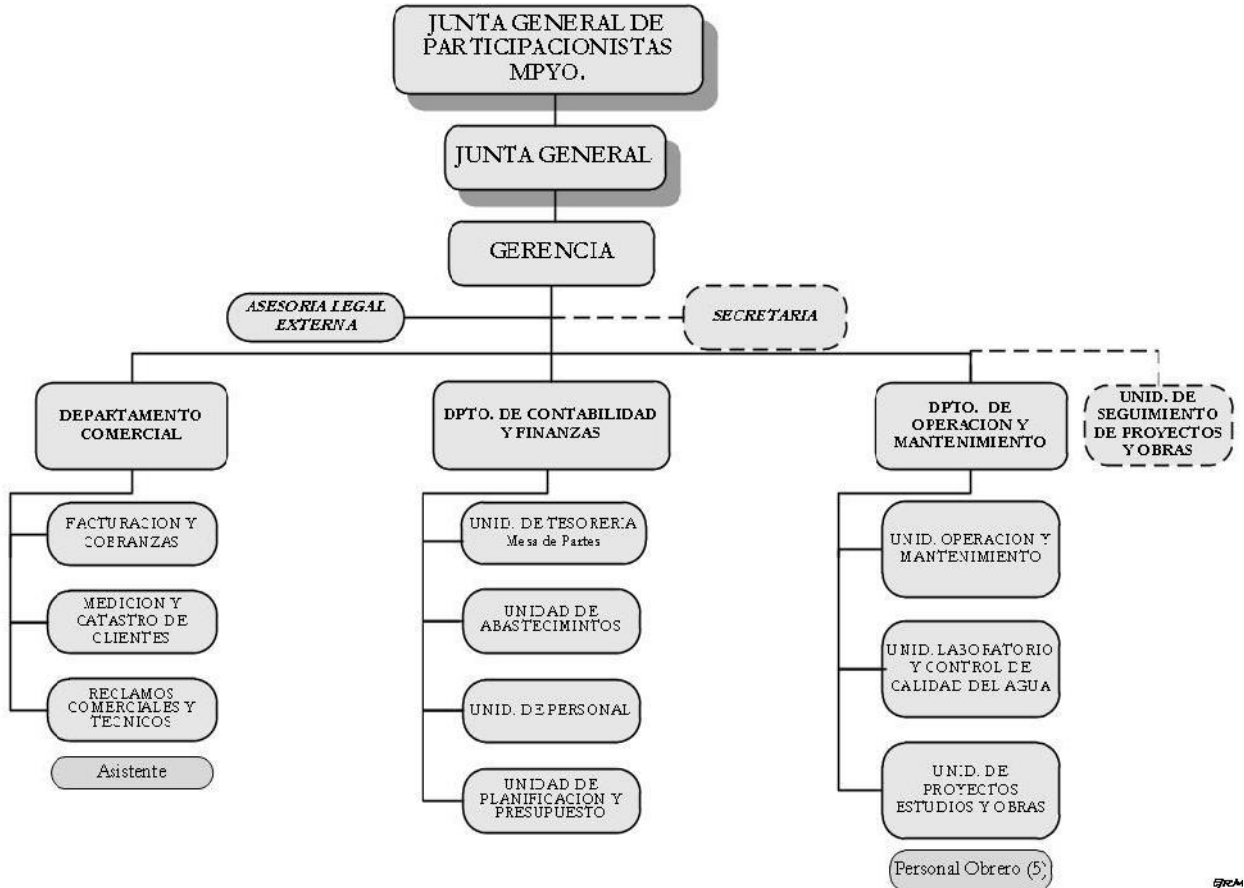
JUNTA GENERAL DE PARTICIPACIONISTAS MPYO.

JUNTA GENERAL

GERENCIA

ASESORIA LEGAL EXTERNA

SECRETARIA

DEPARTAMENTO COMERCIAL

DPTO. DE CONTABILIDAD Y FINANZAS

DPTO. DE OPERACION Y MANTENIMIENTO

UNID. DE SEGUIMIENTO DE PROYECTOS Y OBRAS

FACTURACION Y COBRANZAS

MEDICION Y CATASTRO DE CLIENTES

RECLAMOS COMERCIALES Y TECNICOS

Asistente

UNID. DE TESORERIA
Mesa de Partes

UNIDAD DE ABASTECIMINTOS

UNID. DE PERSONAL

UNIDAD DE PLANIFICACION Y PRESUPUESTO

UNID. OPERACION Y MANTENIMIENTO

UNID. LABORATORIO Y CONTROL DE CALIDAD DEL AGUA

UNID. DE PROYECTOS ESTUDIOS Y OBRAS

Personal Obrero (5)

ERM